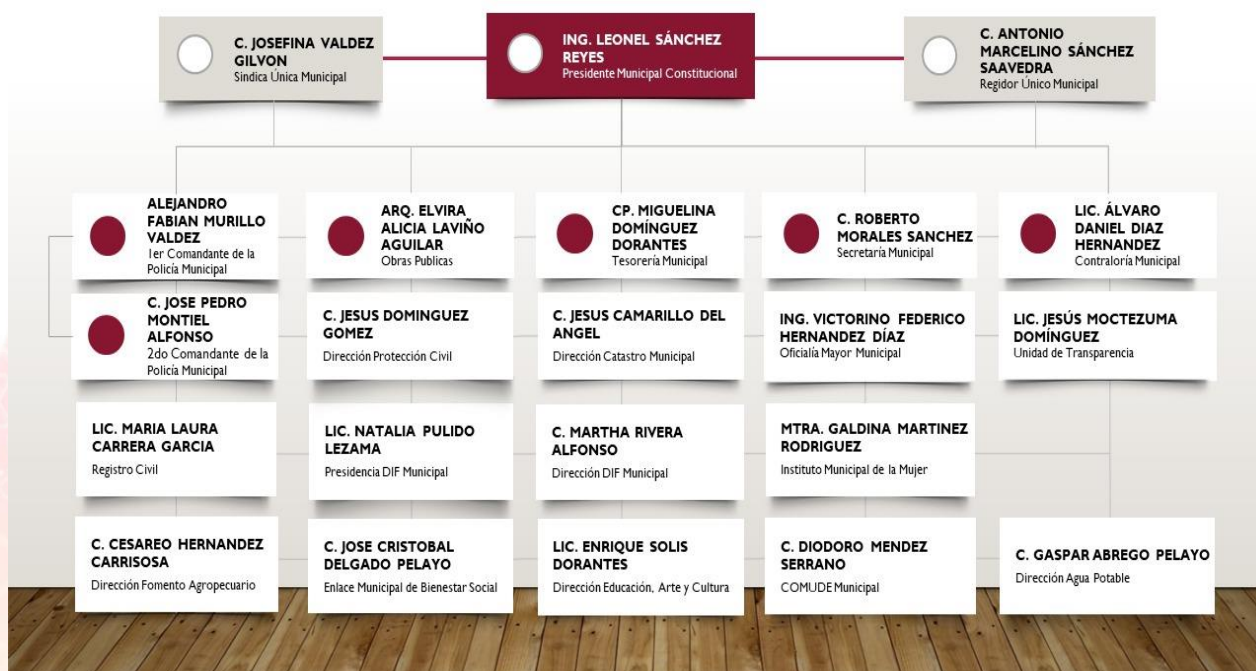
C. JOSEFINA VALDEZ GILVON
Sindica Unica Municipal

ING. LEONEL SÁNCHEZ REYES
Presidente Municipal Constitucional

C. ANTONIO MARCELINO SÁNCHEZ SAAVEDRA
Regidor Único Municipal

ALEJANDRO FABIAN MURILLO VALDEZ
1er Comandante de la Policía Municipal

C. JOSE PEDRO MONTIEL ALFONSO
2do Comandante de la Policía Municipal

LIC. MARIA LAURA CARRERA GARCIA
Registro Civil

C. CESAREO HERNANDEZ CARRISOSA
Dirección Fomento Agropecuario

ARQ. ELVIRA ALICIA LAVIÑO AGUILAR
Obras Publicas

C. JESUS DOMINGUEZ GOMEZ
Dirección Protección Civil

LIC. NATALIA PULIDO LEZAMA
Presidencia DIF Municipal

C. JOSE CRISTOBAL DELGADO PELAYO
Enlace Municipal de Bienestar Social

CP. MIGUELINA DOMÍNGUEZ DORANTES
Tesorería Municipal

C. JESUS CAMARILLO DEL ANGEL
Dirección Catastro Municipal

C. MARTHA RIVERA ALFONSO
Dirección DIF Municipal

LIC. ENRIQUE SOLIS DORANTES
Dirección Educación, Arte y Cultura

C. ROBERTO MORALES SANCHEZ
Secretaría Municipal

ING. VICTORINO FEDERICO HERNANDEZ DÍAZ
Oficialía Mayor Municipal

MTRA. GALDINA MARTINEZ RODRIGUEZ
Instituto Municipal de la Mujer

C. DIODORO MENDEZ SERRANO
COMUDE Municipal

LIC. ÁLVARO DANIEL DIAZ HERNANDEZ
Contraloría Municipal

LIC. JESÚS MOCTEZUMA DOMÍNGUEZ
Unidad de Transparencia

C. GASPAR ABREGO PELAYO
Dirección Agua Potable